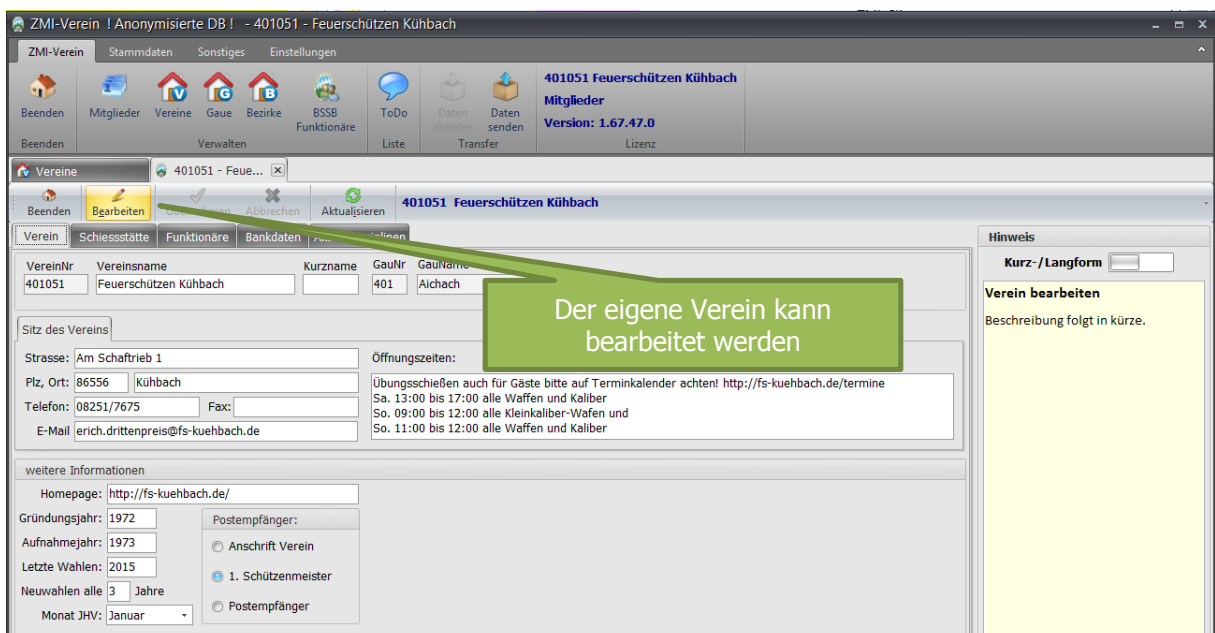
ZMI-Verein ! Anonymisierte DB ! - 401051 - Feuerschützen Kühbach

ZMI-Verein Stammdaten Sonstiges Einstellungen

Beenden Mitglieder Vereine Gaue Bezirke BSSB Funktionäre ToDo Daten abholen Daten senden

401051 Feuerschützen Kühbach
Mitglieder
Version: 1.67.47.0

Beenden Verwalten Liste Transfer Lizenz

Vereine 401051 - Feue...

Beenden Bearbeiten Übernehmen Abbrechen Aktualisieren 401051 Feuerschützen Kühbach

Verein Schiessstätte Funktionäre Bankdaten A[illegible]ziplinen

Hinweis
Kurz-/Langform
Verein bearbeiten
Beschreibung folgt in kürze.

VereinNr Vereinsname Kurzname GauNr GauName
401051 Feuerschützen Kühbach 401 Aichach

Der eigene Verein kann bearbeitet werden

Sitz des Vereins
Strasse: Am Schaftrieb 1
Plz, Ort: 86556 Kühbach
Telefon: 08251/7675 Fax:
E-Mail erich.drittenpreis@fs-kuehbach.de

Öffnungszeiten:
Übungsschießen auch für Gäste bitte auf Terminkalender achten! http://fs-kuehbach.de/termine
Sa. 13:00 bis 17:00 alle Waffen und Kaliber
So. 09:00 bis 12:00 alle Kleinkaliber-Wafen und
So. 11:00 bis 12:00 alle Waffen und Kaliber

weitere Informationen
Homepage: http://fs-kuehbach.de/
Gründungsjahr: 1972
Aufnahmejahr: 1973
Letzte Wahlen: 2015
Neuwahlen alle 3 Jahre
Monat JHV: Januar

Postempfänger:
Anschrift Verein
1. Schützenmeister
Postempfänger